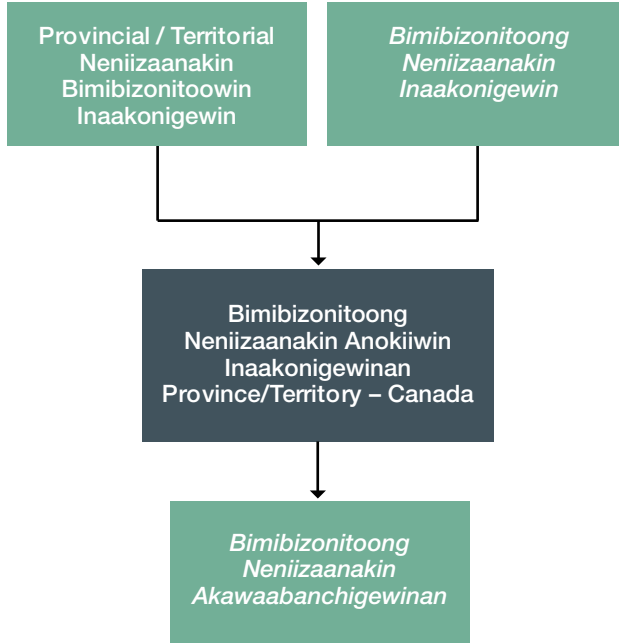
Provincial / Territorial Neniizaanakin Bimibizonitoowin Inaakonigewin

*Bimibizonitoong Neniizaanakin Inaakonigewin*

Bimibizonitoong Neniizaanakin Anokiiwin Inaakonigewinan Province/Territory – Canada

*Bimibizonitoong Neniizaanakin Akawaabanchigewinan*